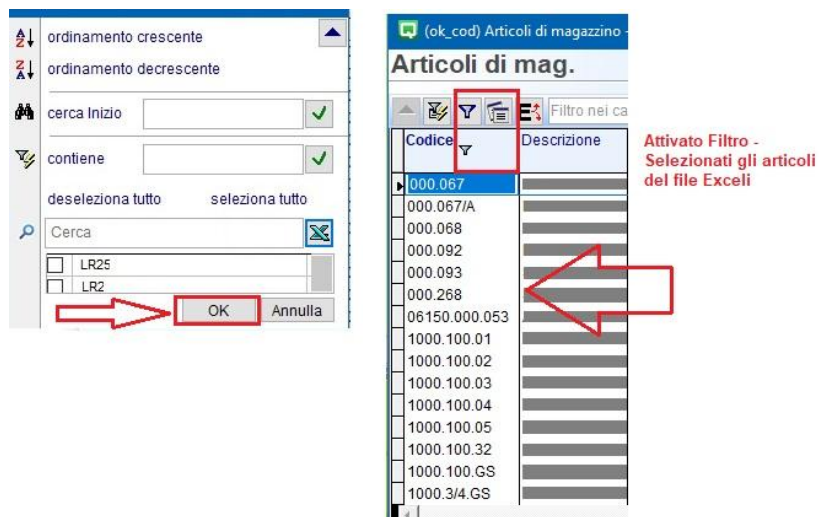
ordinamento crescente
ordinamento decrescente
cerca Inizio
contiene
deseleziona tutto
seleziona tutto
Cerca
LR25
LR2
OK
Annulla

(ok_cod) Articoli di magazzino -
Articoli di mag.
Filtro nei ca
Codice
Descrizione
000.067
000.067/A
000.068
000.092
000.093
000.268
06150.000.053
1000.100.01
1000.100.02
1000.100.03
1000.100.04
1000.100.05
1000.100.32
1000.100.GS
1000.3/4.GS

Attivato Filtro - Selezionati gli articoli del file Exceli